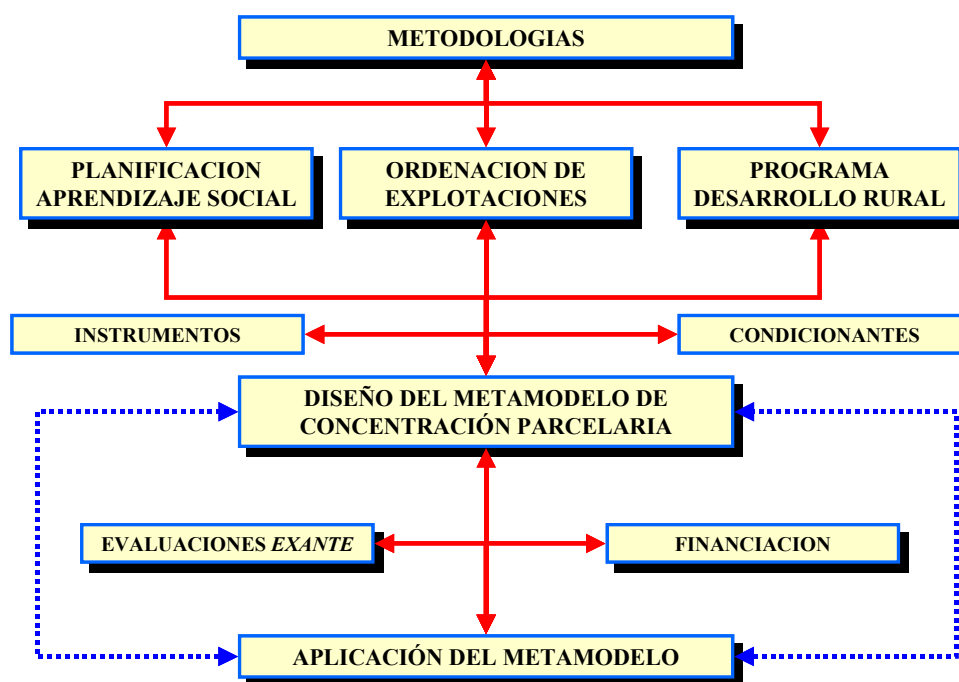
METODOLOGIAS

PLANIFICACION APRENDIZAJE SOCIAL

ORDENACION DE EXPLOTACIONES

PROGRAMA DESARROLLO RURAL

INSTRUMENTOS

CONDICIONANTES

DISEÑO DEL METAMODELO DE CONCENTRACIÓN PARCELARIA

EVALUACIONES *EXANTE*

FINANCIACION

APLICACIÓN DEL METAMODELO